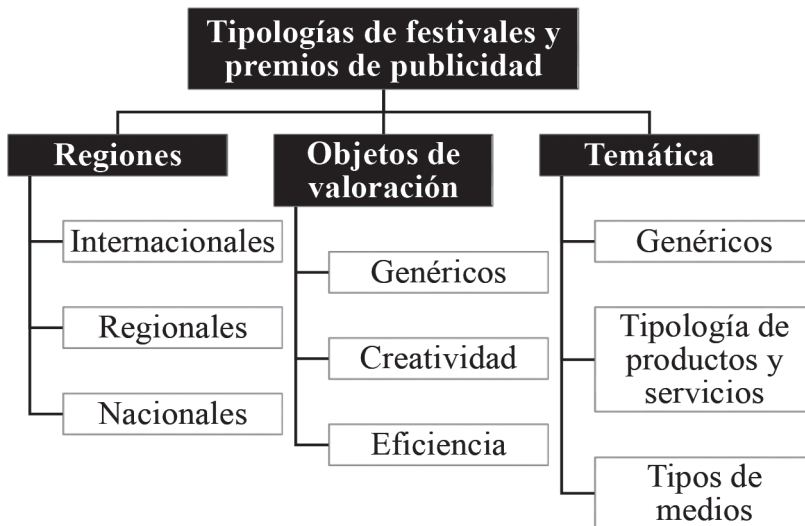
Tipologías de festivales y premios de publicidad

Regiones

Internacionales

Regionales

Nacionales

Objetos de valoración

Genéricos

Creatividad

Eficiencia

Temática

Genéricos

Tipología de productos y servicios

Tipos de medios